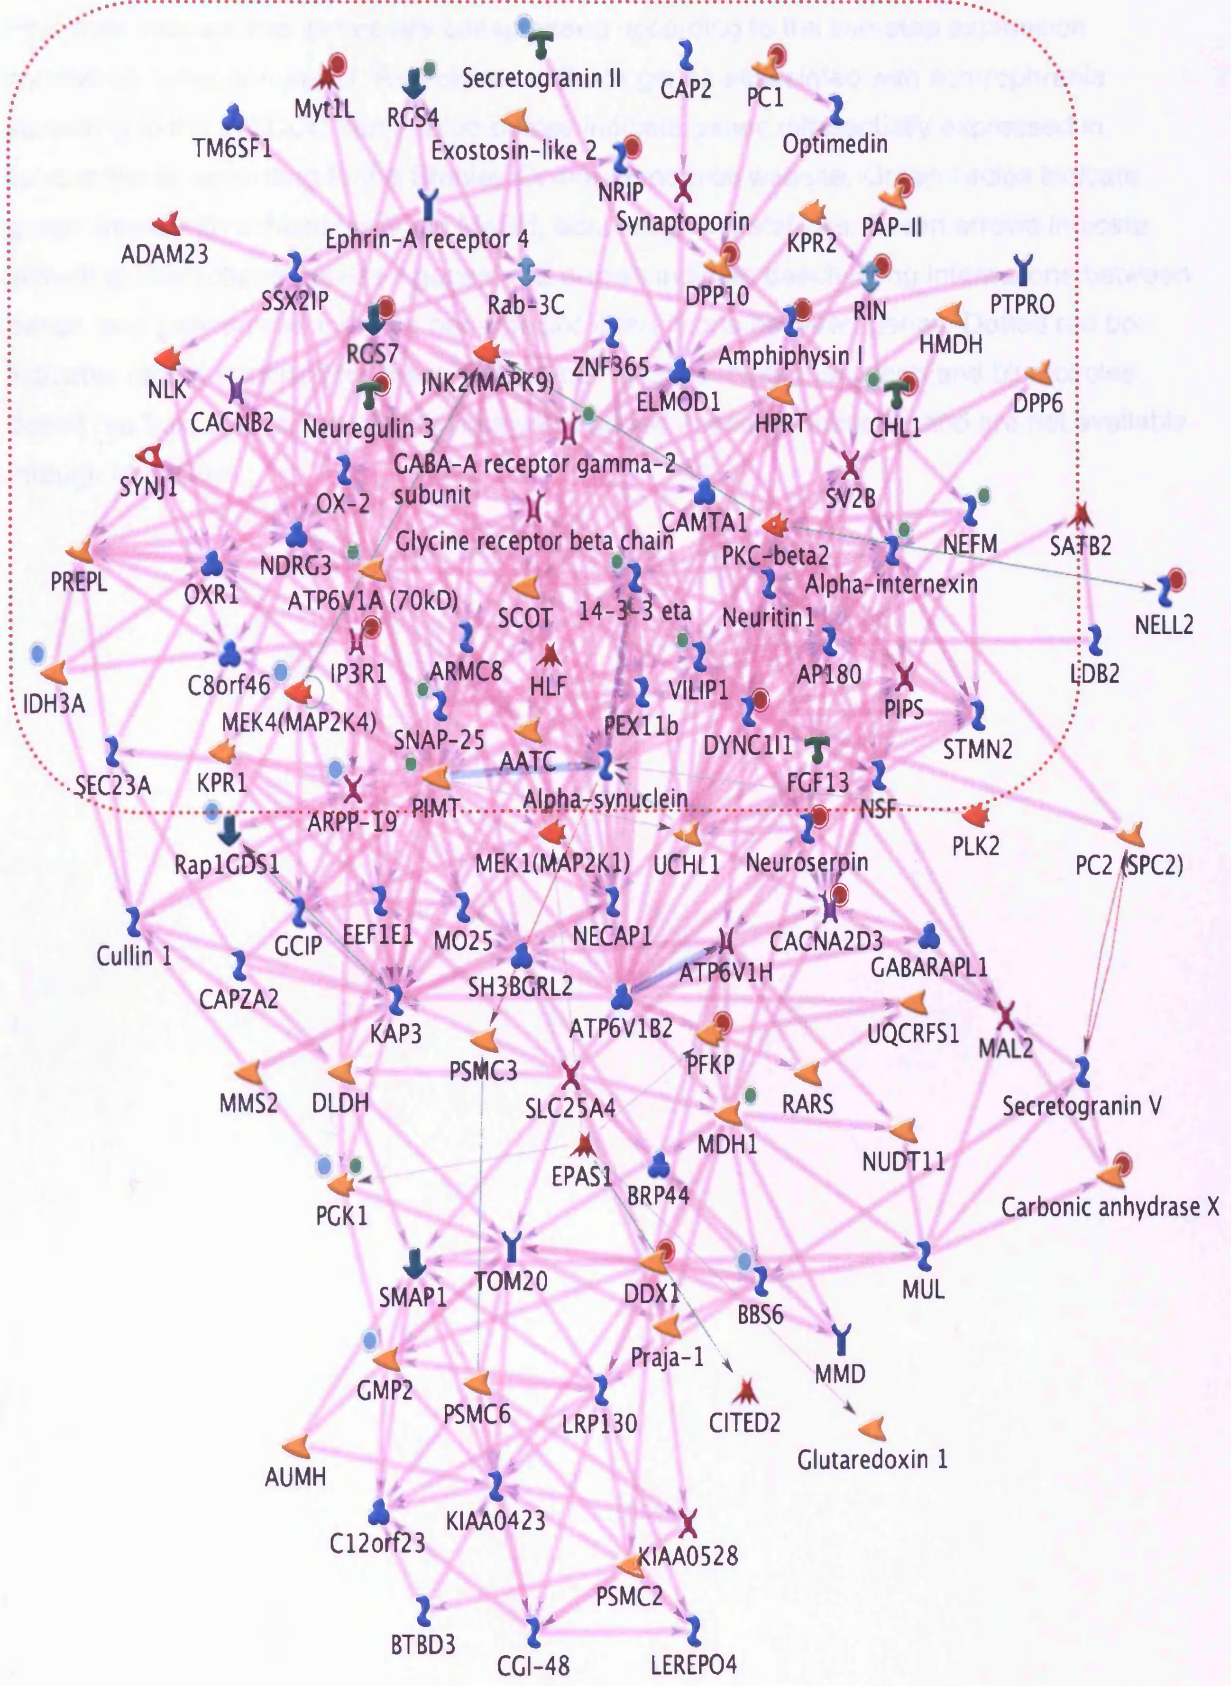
Secretogranin II
CAP2
PC1
Myt1L
RGS4
TM6SF1
Exostosin-like 2
Optimedin
NRIP
Synaptoporin
ADAM23
PAP-II
KPR2
Ephrin-A receptor 4
SSX2IP
Rab-3C
DPP10
RIN
PTPRO
RGS7
ZNF365
Amphiphysin I
HMDH
NLK
JNK2(MAPK9)
ELMOD1
CACNB2
HPRT
CHL1
DPP6
Neuregulin 3
GABA-A receptor gamma-2 subunit
SYNJ1
OX-2
SV2B
CAMTA1
NEFM
SATB2
Glycine receptor beta chain
PKC-beta2
PREPL
NDRG3
OXR1
Alpha-internexin
ATP6V1A (70kD)
SCOT
14-3-3 eta
NELL2
Neuritin1
IP3R1
ARMC8
AP180
LDB2
C8orf46
HLF
IDH3A
VILIP1
MEK4(MAP2K4)
PEX11b
PIPS
DYNC1I1
SNAP-25
STMN2
AATC
SEC23A
KPR1
FGF13
Alpha-synuclein
NSF
ARPP-19
PIMT
PLK2
Rap1GDS1
MEK1(MAP2K1)
UCHL1
Neuroserpin
PC2 (SPC2)
Cullin 1
GCIP
EEF1E1
MO25
NECAP1
CACNA2D3
ATP6V1H
GABARAPL1
CAPZA2
SH3BGRL2
KAP3
ATP6V1B2
UQCRFS1
MAL2
PSMC3
PFKP
MMS2
DLDH
SLC25A4
RARS
Secretogranin V
MDH1
NUDT11
EPAS1
BRP44
PGK1
Carbonic anhydrase X
TOM20
SMAP1
DDX1
MUL
BBS6
MMD
Praja-1
GMP2
PSMC6
LRP130
CITED2
Glutaredoxin 1
AUMH
KIAA0423
C12orf23
KIAA0528
PSMC2
BTBD3
CGI-48
LEREPO4